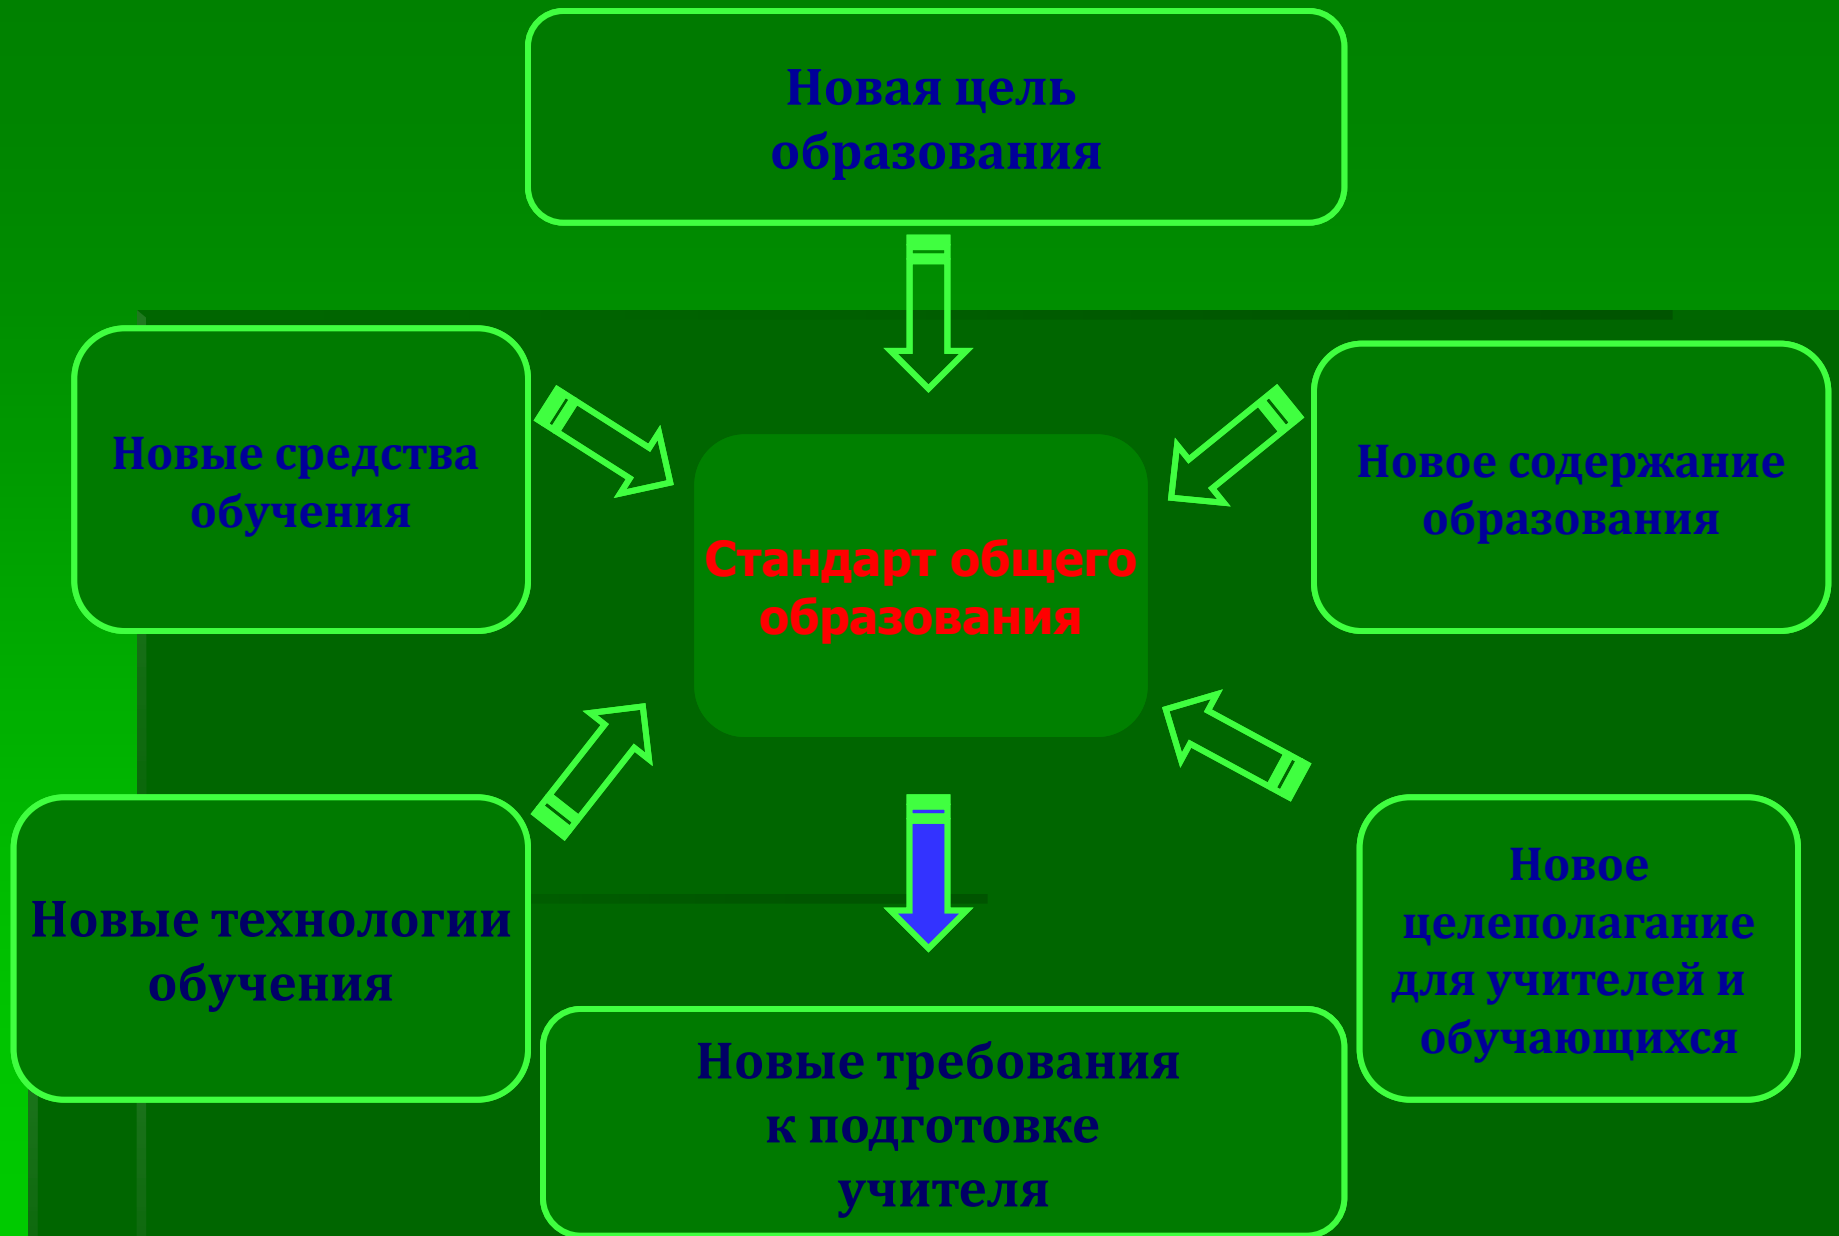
Новая цель образования

Новые средства обучения

Стандарт общего образования

Новое содержание образования

Новые технологии обучения

Новое целеполагание для учителей и обучающихся

Новые требования к подготовке учителя